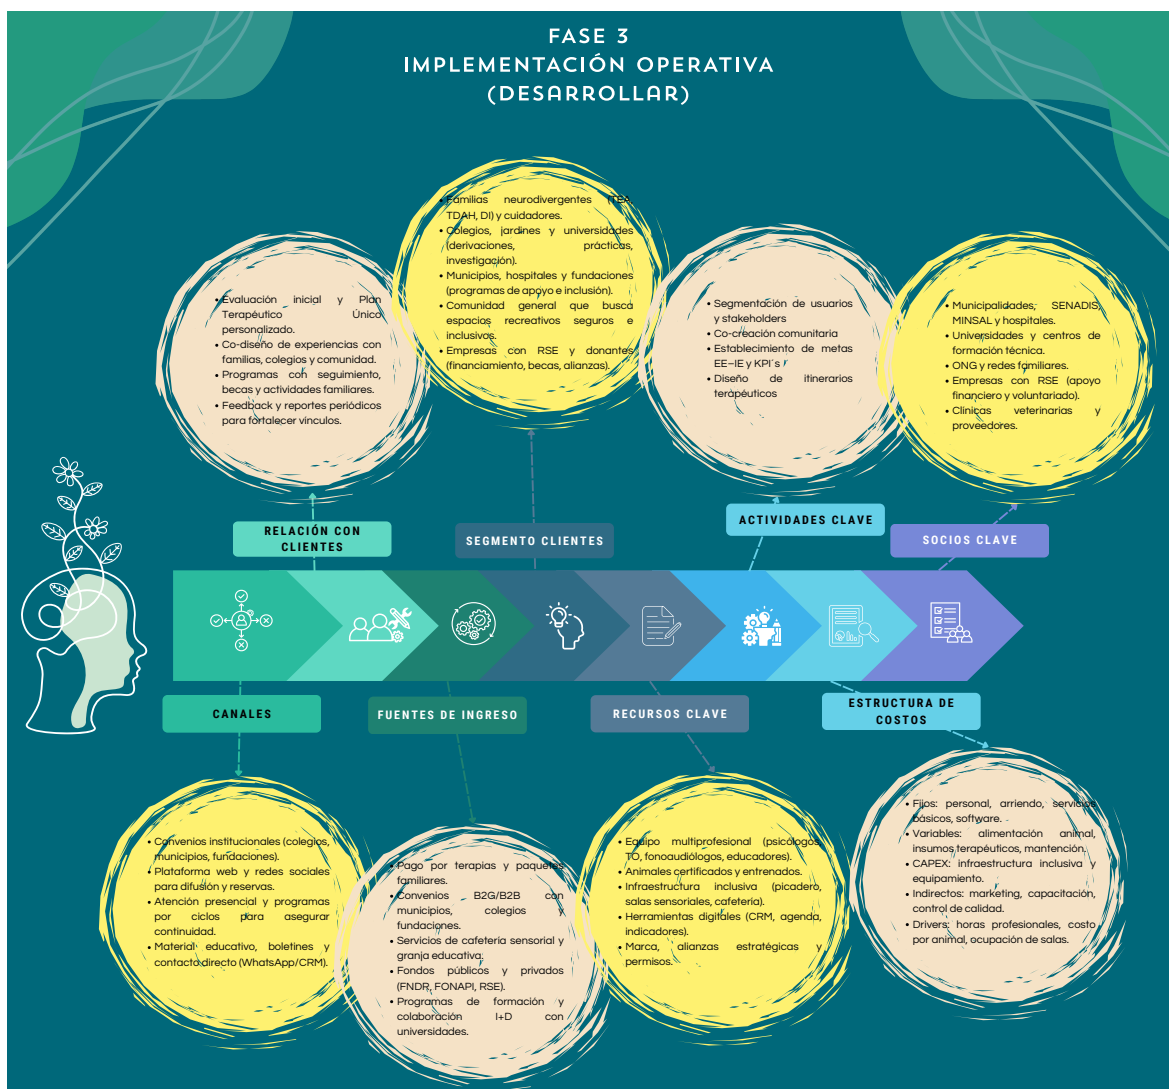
FASE 3
IMPLEMENTACIÓN OPERATIVA
(DESARROLLAR)

• Evaluación inicial y Plan Terapéutico Único personalizado.
• Co-diseño de experiencias con familias, colegios y comunidad.
• Programas con seguimiento, becas y actividades familiares.
• Feedback y reportes periódicos para fortalecer vínculos.

• Familias neurodivergentes (TEA, TDAH, DI) y cuidadores.
• Colegios, jardines y universidades (derivaciones, prácticas, investigación).
• Municipios, hospitales y fundaciones (programas de apoyo e inclusión).
• Comunidad general que busca espacios recreativos seguros e inclusivos.
• Empresas con RSE y donantes (financiamiento, becas, alianzas).

• Segmentación de usuarios y stakeholders
• Co-creación comunitaria
• Establecimiento de metas EE–IE y KPI´s
• Diseño de itinerarios terapéuticos

• Municipalidades, SENADIS, MINSAL y hospitales.
• Universidades y centros de formación técnica.
• ONG y redes familiares.
• Empresas con RSE (apoyo financiero y voluntariado).
• Clínicas veterinarias y proveedores.

RELACIÓN CON CLIENTES

SEGMENTO CLIENTES

ACTIVIDADES CLAVE

SOCIOS CLAVE

CANALES

FUENTES DE INGRESO

RECURSOS CLAVE

ESTRUCTURA DE COSTOS

• Convenios institucionales (colegios, municipios, fundaciones).
• Plataforma web y redes sociales para difusión y reservas.
• Atención presencial y programas por ciclos para asegurar continuidad.
• Material educativo, boletines y contacto directo (WhatsApp/CRM).

• Pago por terapias y paquetes familiares.
• Convenios B2G/B2B con municipios, colegios y fundaciones.
• Servicios de cafetería sensorial y granja educativa.
• Fondos públicos y privados (FNDR, FONAPI, RSE).
• Programas de formación y colaboración I+D con universidades.

• Equipo multiprofesional (psicólogos, TO, fonoaudiólogos, educadores).
• Animales certificados y entrenados.
• Infraestructura inclusiva (picadero, salas sensoriales, cafetería).
• Herramientas digitales (CRM, agenda, indicadores).
• Marca, alianzas estratégicas y permisos.

• Fijos: personal, arriendo, servicios básicos, software.
• Variables: alimentación animal, insumos terapéuticos, mantención.
• CAPEX: infraestructura inclusiva y equipamiento.
• Indirectos: marketing, capacitación, control de calidad.
• Drivers: horas profesionales, costo por animal, ocupación de salas.